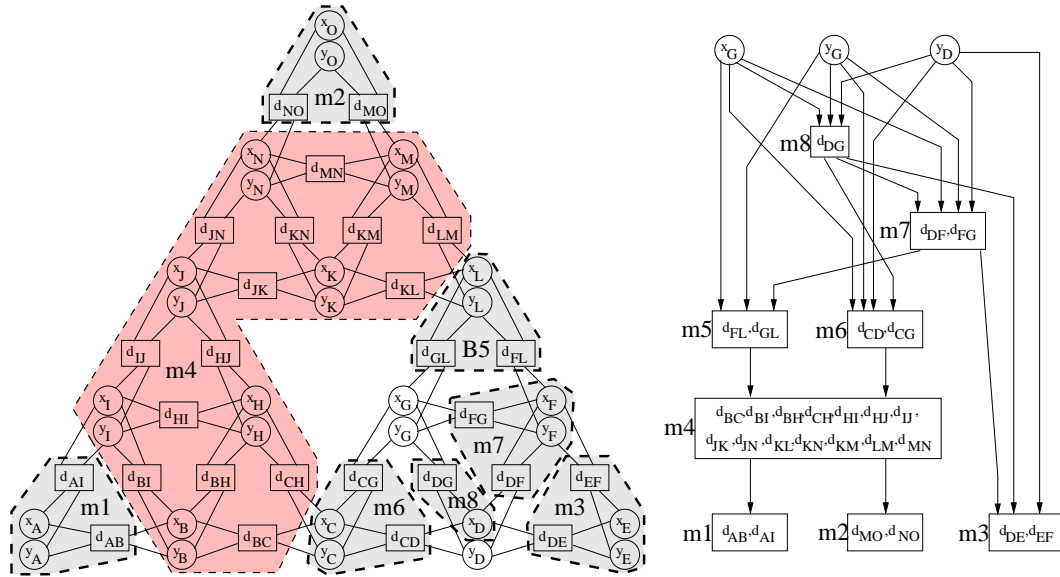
$x_O$
$y_O$
$d_{NO}$ m2 $d_{MO}$
$x_N$ $d_{MN}$ $x_M$
$y_N$ $y_M$
$d_{JN}$ $d_{KN}$ $d_{KM}$ $d_{LM}$
$x_J$ $x_K$ $x_L$
$y_J$ $d_{JK}$ $y_K$ $d_{KL}$ $y_L$
$d_{IJ}$ $d_{HJ}$ $d_{GL}$ B5 $d_{FL}$
m4
$x_I$ $x_H$ $x_G$ $x_F$
$y_I$ $d_{HI}$ $y_H$ $y_G$ $d_{FG}$ $y_F$
m7
$d_{AI}$ $d_{BI}$ $d_{BH}$ $d_{CH}$ $d_{CG}$ $d_{DG}$ $d_{DF}$ $d_{EF}$
m1 m8
$x_A$ $x_B$ $x_C$ m6 $x_D$ m3 $x_E$
$y_A$ $d_{AB}$ $y_B$ $d_{BC}$ $y_C$ $d_{CD}$ $y_D$ $d_{DE}$ $y_E$

$x_G$ $y_G$ $y_D$
m8 $d_{DG}$
m7 $d_{DF}$,$d_{FG}$
m5 $d_{FL}$,$d_{GL}$ m6 $d_{CD}$,$d_{CG}$
m4 $d_{BC}$,$d_{BI}$ ,$d_{BH}$,$d_{CH}$,$d_{HI}$,$d_{HJ}$,$d_{IJ}$ , $d_{JK}$ ,$d_{JN}$ ,$d_{KL}$,$d_{KN}$,$d_{KM}$,$d_{LM}$,$d_{MN}$
m1 $d_{AB}$,$d_{AI}$ m2 $d_{MO}$,$d_{NO}$ m3 $d_{DE}$,$d_{EF}$